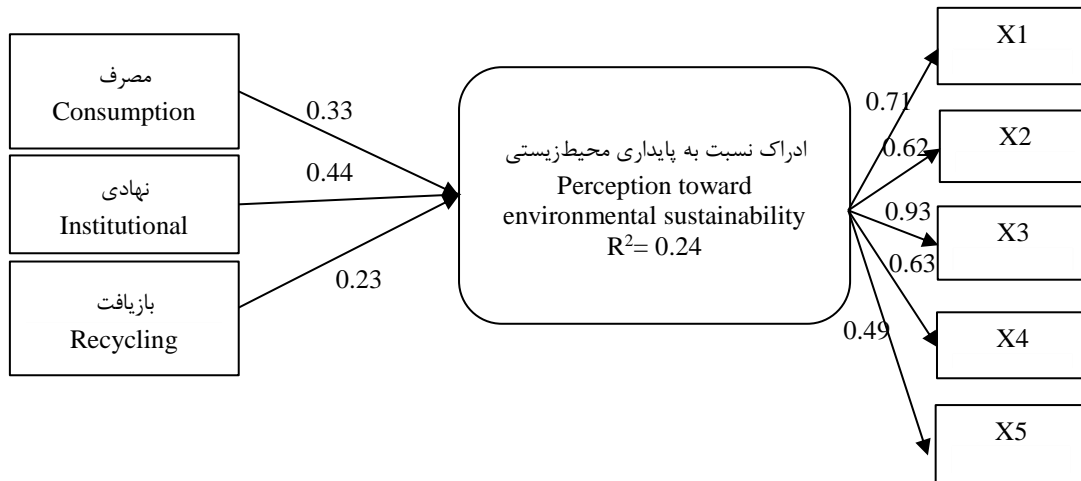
مصرف
Consumption

نهادی
Institutional

بازیافت
Recycling

0.33
0.44
0.23

ادراک نسبت به پایداری محیط‌زیستی
Perception toward environmental sustainability
$R^2 = 0.24$

0.71
0.62
0.93
0.63
0.49

X1
X2
X3
X4
X5